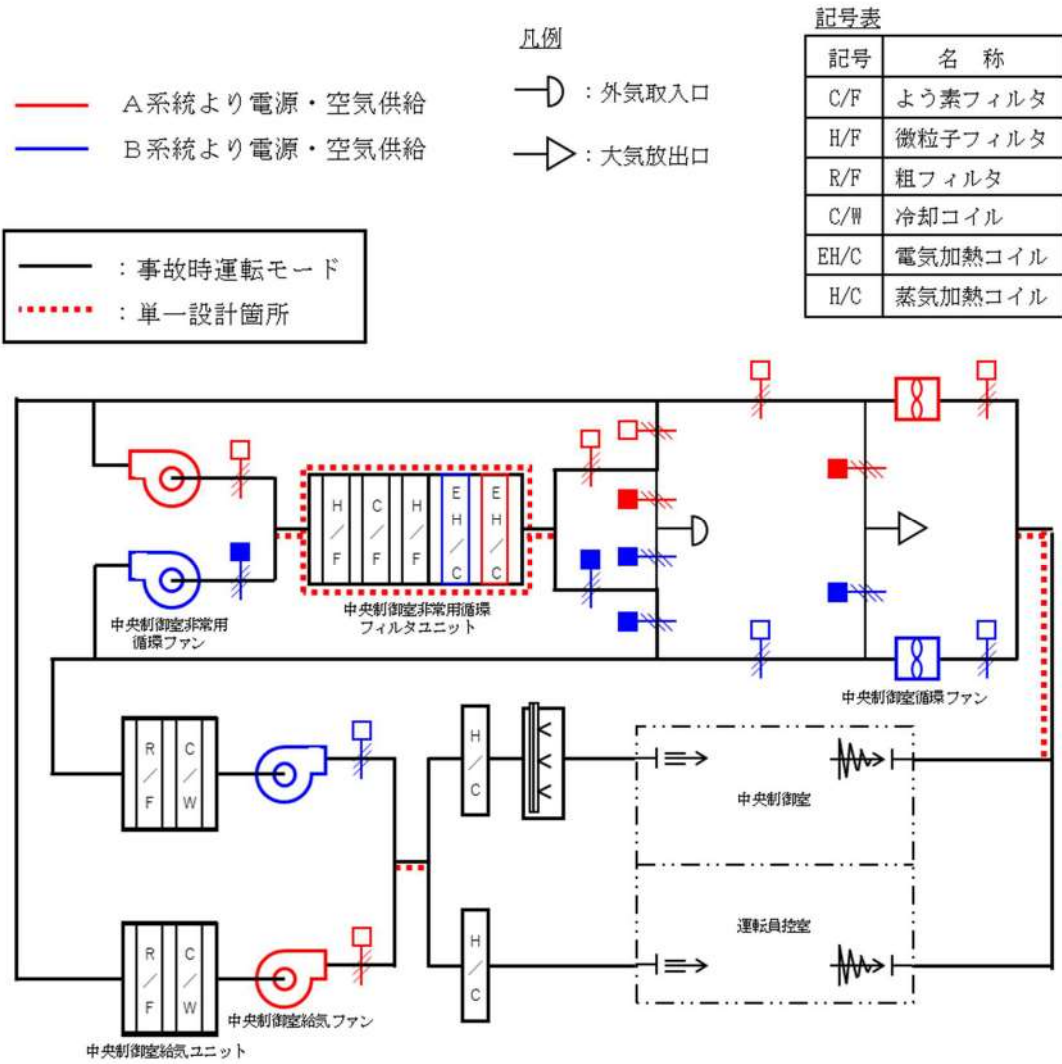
A系統より電源・空気供給
B系統より電源・空気供給

凡例
：外気取入口
：大気放出口

記号表

| 記号 | 名　称 |
|---|---|
| C/F | よう素フィルタ |
| H/F | 微粒子フィルタ |
| R/F | 粗フィルタ |
| C/W | 冷却コイル |
| EH/C | 電気加熱コイル |
| H/C | 蒸気加熱コイル |

：事故時運転モード
：単一設計箇所

H/F C/F H/F EH/C EH/C

中央制御室非常用循環ファン
中央制御室非常用循環フィルタユニット
中央制御室循環ファン

R/F C/W
H/C
中央制御室
運転員控室
R/F C/W
H/C
中央制御室給気ファン
中央制御室給気ユニット